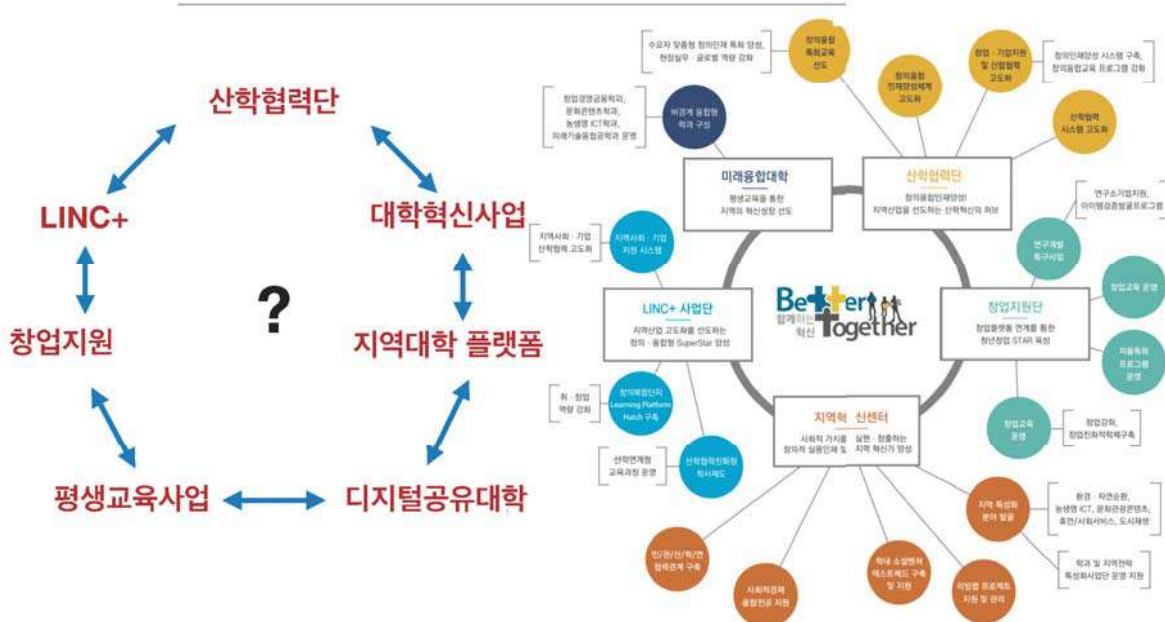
산학협력단

LINC+

대학혁신사업

창업지원

?

지역대학 플랫폼

평생교육사업

디지털공유대학

수요자 맞춤형 창의인재 특화 양성, 현장실무 · 글로벌 역량 강화

창의융합 특화교육 선도

창의융합 인재양성체계 고도화

창업 · 기업지원 및 산업협력 고도화

창의인재양성 시스템 구축, 창의융합교육 프로그램 강화

산학협력 시스템 고도화

창업경영금융학과, 문화콘텐츠학과, 농생명 ICT학과, 미래기술융합공학과 운영

비경계 융합형 학과 구성

미래융합대학

평생교육을 통한 지역의 혁신성장 선도

산학협력단

창의융합인재양성! 지역산업을 선도하는 산학혁신의 허브

연구소기업지원, 아이템검증발굴프로그램

연구개발 특구사업

창업교육 운영

지역사회 · 기업 산학협력 고도화

지역사회 · 기업 지원 시스템

LINC+ 사업단

지역산업 고도화를 선도하는 창의 · 융합형 SuperStar 양성

Better Together 함께하는 혁신

창업지원단

창업플랫폼 연계를 통한 청년창업 STAR 육성

지율특허 프로그램 운영

취 · 창업 역량 강화

창의복합인재 Learning Platform Hatch 구축

지역혁신센터

사회적 가치를 실현 · 창출하는 창의적 실용인재 및 지역 혁신가 양성

창업교육 운영

창업강좌, 창업친화적학제구축

산학연계형 교육과정 운영

산학협력친화형 학사제도

환경 · 자연순환, 농생명 ICT, 문화관광콘텐츠, 휴먼/사회서비스, 도시재생

지역 특성화 분야 발굴

학과 및 지역전략 특성화사업단 운영 지원

민/관/산/학/연 협력관계 구축

사회적경제 융합인재 지원

학내 소셜벤처 테스트베드 구축 및 지원

리빙랩 프로젝트 지원 및 관리